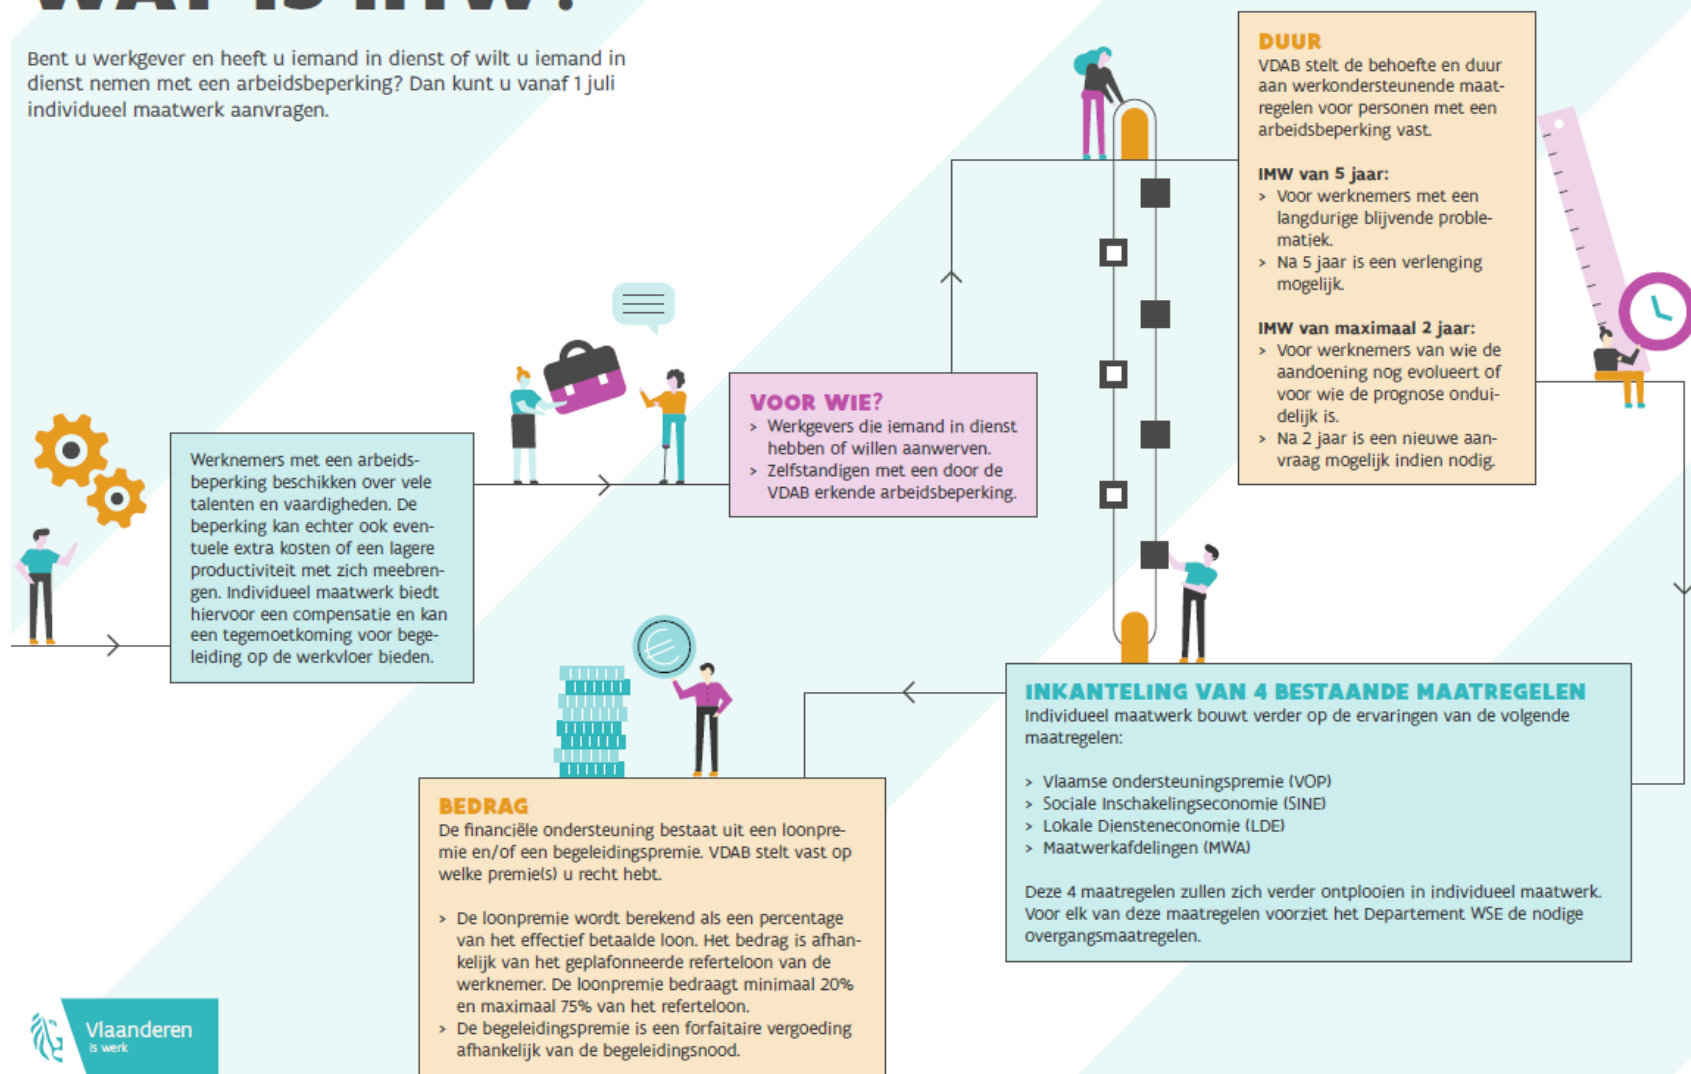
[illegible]

Bent u werkgever en heeft u iemand in dienst of wilt u iemand in dienst nemen met een arbeidsbeperking? Dan kunt u vanaf 1 juli individueel maatwerk aanvragen.

Werknemers met een arbeidsbeperking beschikken over vele talenten en vaardigheden. De beperking kan echter ook eventuele extra kosten of een lagere productiviteit met zich meebrengen. Individueel maatwerk biedt hiervoor een compensatie en kan een tegemoetkoming voor begeleiding op de werkvloer bieden.

VOOR WIE?
› Werkgevers die iemand in dienst hebben of willen aanwerven.
› Zelfstandigen met een door de VDAB erkende arbeidsbeperking.

DUUR
VDAB stelt de behoefte en duur aan werkondersteunende maatregelen voor personen met een arbeidsbeperking vast.

IMW van 5 jaar:
› Voor werknemers met een langdurige blijvende problematiek.
› Na 5 jaar is een verlenging mogelijk.

IMW van maximaal 2 jaar:
› Voor werknemers van wie de aandoening nog evolueert of voor wie de prognose onduidelijk is.
› Na 2 jaar is een nieuwe aanvraag mogelijk indien nodig.

INKANTELING VAN 4 BESTAANDE MAATREGELEN
Individueel maatwerk bouwt verder op de ervaringen van de volgende maatregelen:

› Vlaamse ondersteuningspremie (VOP)
› Sociale Inschakelingseconomie (SINE)
› Lokale Diensteneconomie (LDE)
› Maatwerkafdelingen (MWA)

Deze 4 maatregelen zullen zich verder ontplooien in individueel maatwerk. Voor elk van deze maatregelen voorziet het Departement WSE de nodige overgangsmaatregelen.

BEDRAG
De financiële ondersteuning bestaat uit een loonpremie en/of een begeleidingspremie. VDAB stelt vast op welke premie(s) u recht hebt.

› De loonpremie wordt berekend als een percentage van het effectief betaalde loon. Het bedrag is afhankelijk van het geplafonneerde referteloon van de werknemer. De loonpremie bedraagt minimaal 20% en maximaal 75% van het referteloon.
› De begeleidingspremie is een forfaitaire vergoeding afhankelijk van de begeleidingsnood.

Vlaanderen
is werk